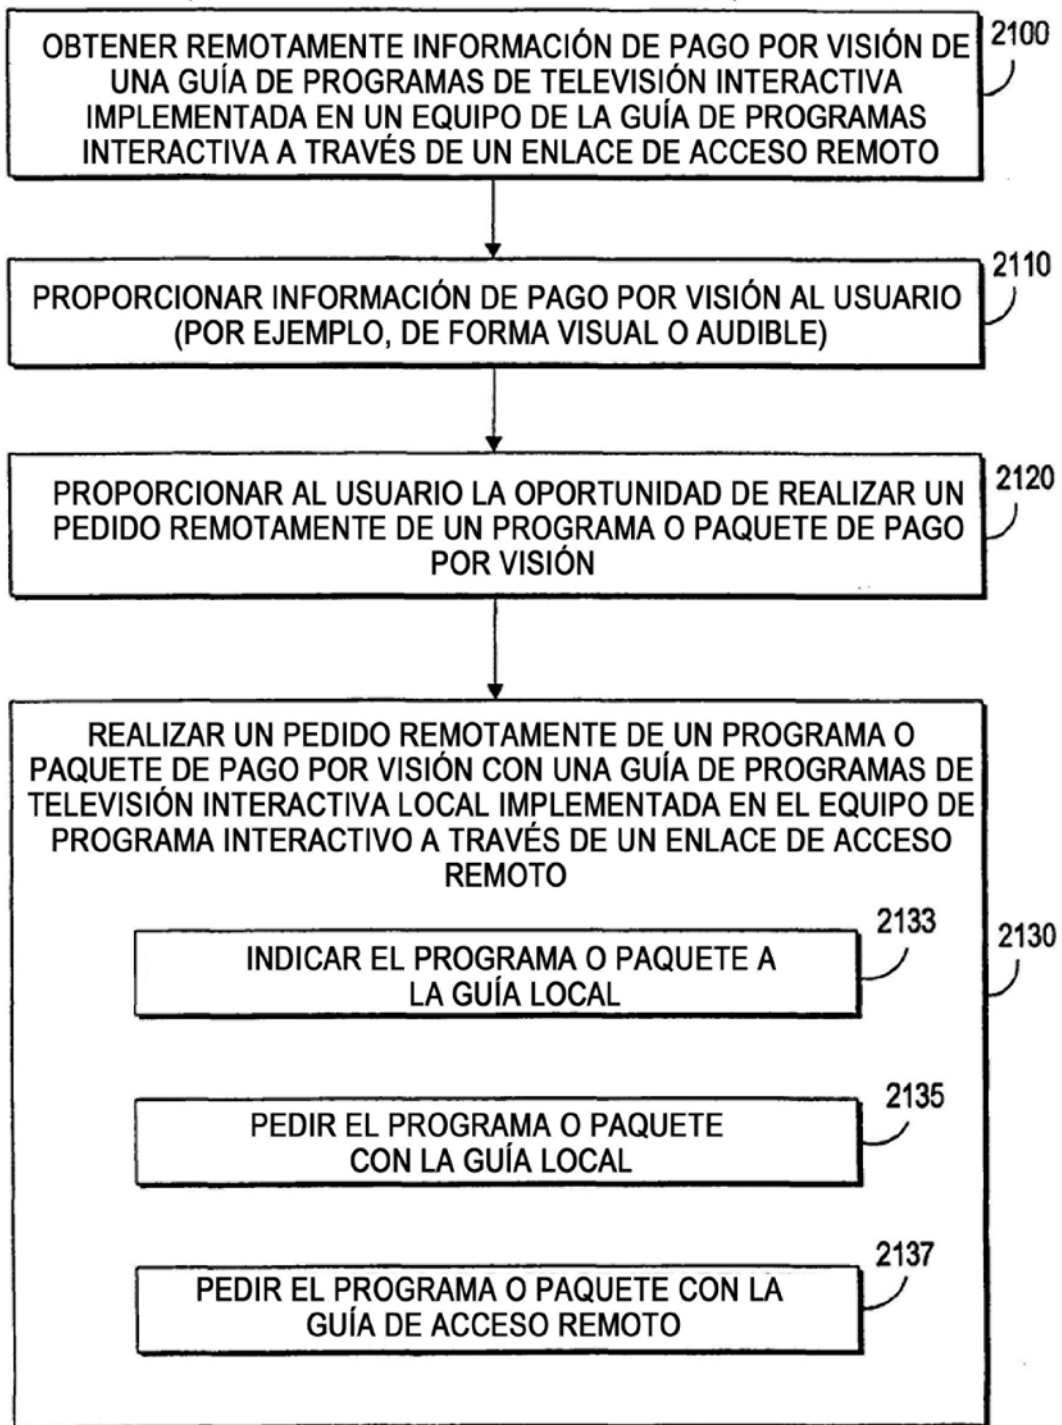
OBTENER REMOTAMENTE INFORMACIÓN DE PAGO POR VISIÓN DE UNA GUÍA DE PROGRAMAS DE TELEVISIÓN INTERACTIVA IMPLEMENTADA EN UN EQUIPO DE LA GUÍA DE PROGRAMAS INTERACTIVA A TRAVÉS DE UN ENLACE DE ACCESO REMOTO

2100

PROPORCIONAR INFORMACIÓN DE PAGO POR VISIÓN AL USUARIO (POR EJEMPLO, DE FORMA VISUAL O AUDIBLE)

2110

PROPORCIONAR AL USUARIO LA OPORTUNIDAD DE REALIZAR UN PEDIDO REMOTAMENTE DE UN PROGRAMA O PAQUETE DE PAGO POR VISIÓN

2120

REALIZAR UN PEDIDO REMOTAMENTE DE UN PROGRAMA O PAQUETE DE PAGO POR VISIÓN CON UNA GUÍA DE PROGRAMAS DE TELEVISIÓN INTERACTIVA LOCAL IMPLEMENTADA EN EL EQUIPO DE PROGRAMA INTERACTIVO A TRAVÉS DE UN ENLACE DE ACCESO REMOTO

2130

INDICAR EL PROGRAMA O PAQUETE A LA GUÍA LOCAL

2133

PEDIR EL PROGRAMA O PAQUETE CON LA GUÍA LOCAL

2135

PEDIR EL PROGRAMA O PAQUETE CON LA GUÍA DE ACCESO REMOTO

2137